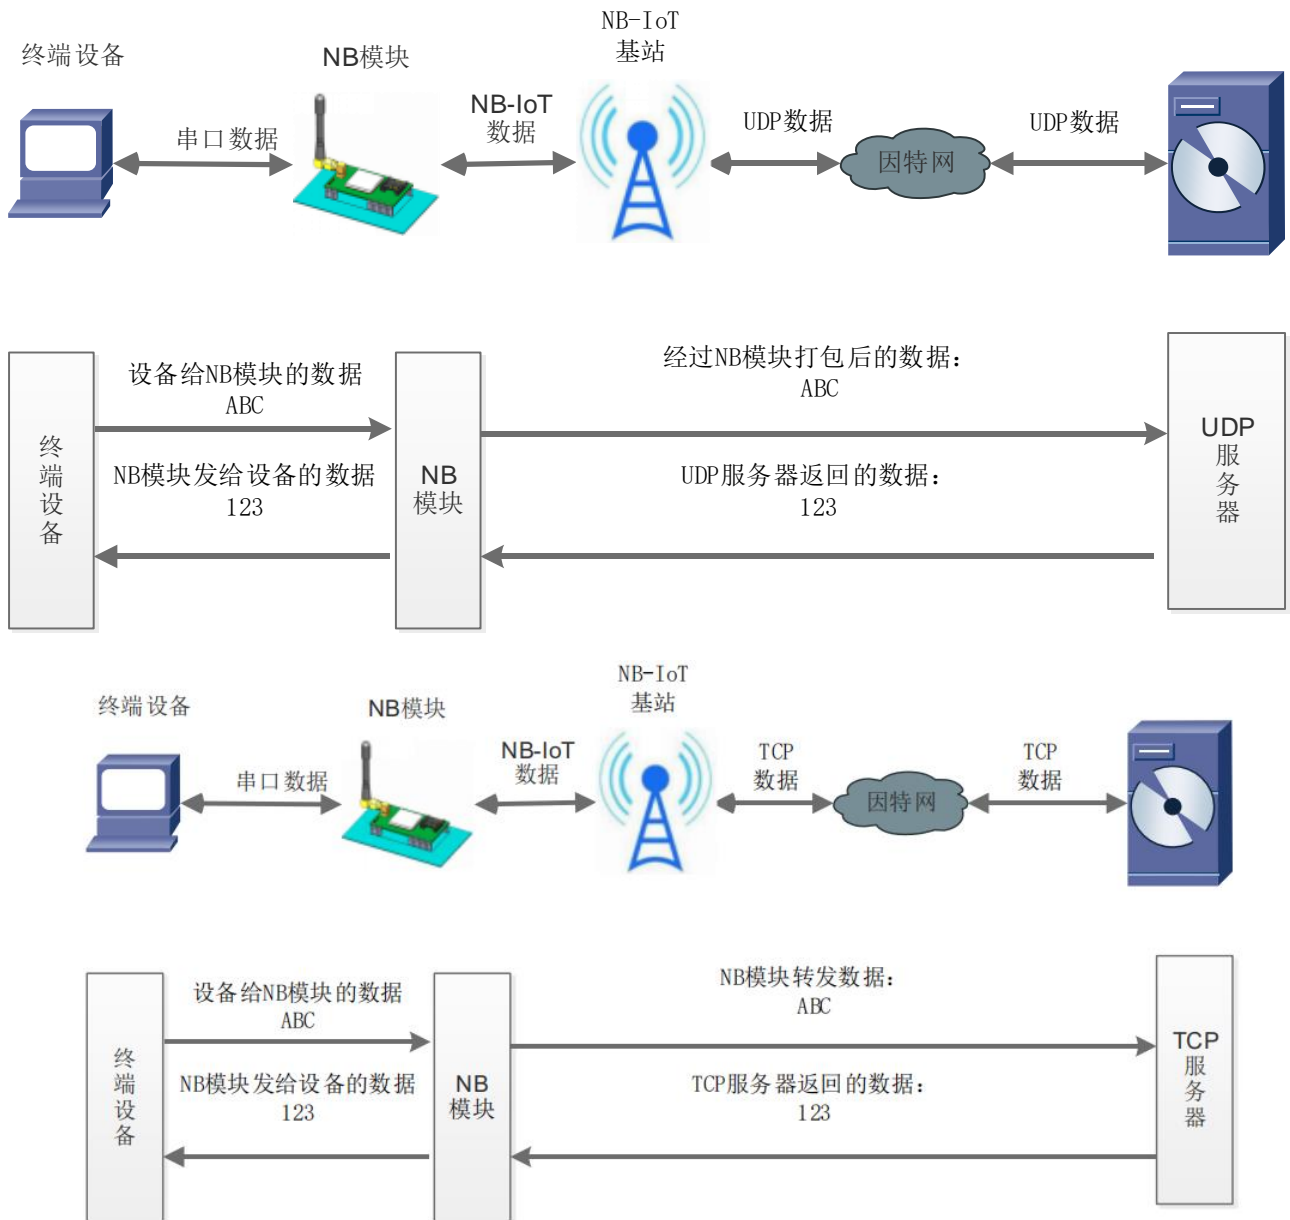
终端设备

NB模块

NB-IoT
基站

串口数据

NB-IoT
数据

UDP数据

因特网

UDP数据

终端设备

设备给NB模块的数据
ABC

NB模块发给设备的数据
123

NB
模块

经过NB模块打包后的数据：
ABC

UDP服务器返回的数据：
123

UDP
服务器

终端设备

NB模块

NB-IoT
基站

串口数据

NB-IoT
数据

TCP
数据

因特网

TCP
数据

终端设备

设备给NB模块的数据
ABC

NB模块发给设备的数据
123

NB
模块

NB模块转发数据：
ABC

TCP服务器返回的数据：
123

TCP
服务器